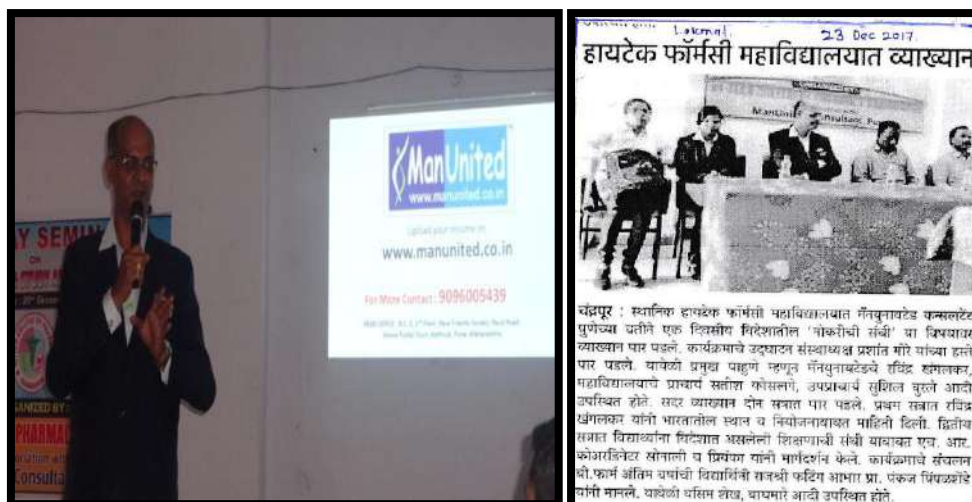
Y SEMIN

ManUnited
www.manunited.co.in

Upload your resume on
www.manunited.co.in

For More Contact: 9096005439

PHARMA

Consulta

Lokmat 23 Dec 2017

हायटेक फॉर्मसी महाविद्यालयात व्याख्यान

चंद्रपूर : स्थानिक हायटेक फॉर्मसी महाविद्यालयात मॅनयुनायटेड कन्सलटंट पुणेच्या वतीने एक दिवसीय विदेशातील 'नोकरीची संधी' या विषयावर व्याख्यान पार पडले. कार्यक्रमाचे उद्‌घाटन संस्थाध्यक्ष प्रशांत गोरे यांच्या हस्ते पार पडले. यावेळी प्रमुख पाहुणे म्हणून मॅनयुनायटेडचे रविंद्र हांगलकर, महाविद्यालयाचे प्राचार्य सतीश कोसलगे, उपप्राचार्य सुशिल बुरले आदी उपस्थित होते. सदर व्याख्यान दोन सत्रात पार पडले. प्रथम सत्रात रविंद्र खंगलकर यांनी भारतातील स्थान व नियोजनाबाबत माहिती दिली. द्वितीय सत्रात विद्यार्थ्यांना विदेशात असलेली शिक्षणार्थी संधी याबाबत एच. आर. कोआरडिनेटर सोनाली व प्रियंका यांनी मार्गदर्शन केले. कार्यक्रमाचे संचलन बी.फार्म अंतिम वर्षाची विद्यार्थिनी यशश्री फटिंग आभार प्रा. पंकज पिंपळशेंडे यांनी मानले. यावेळी वसिम शेख, वाघमारे आदी उपस्थित होते.